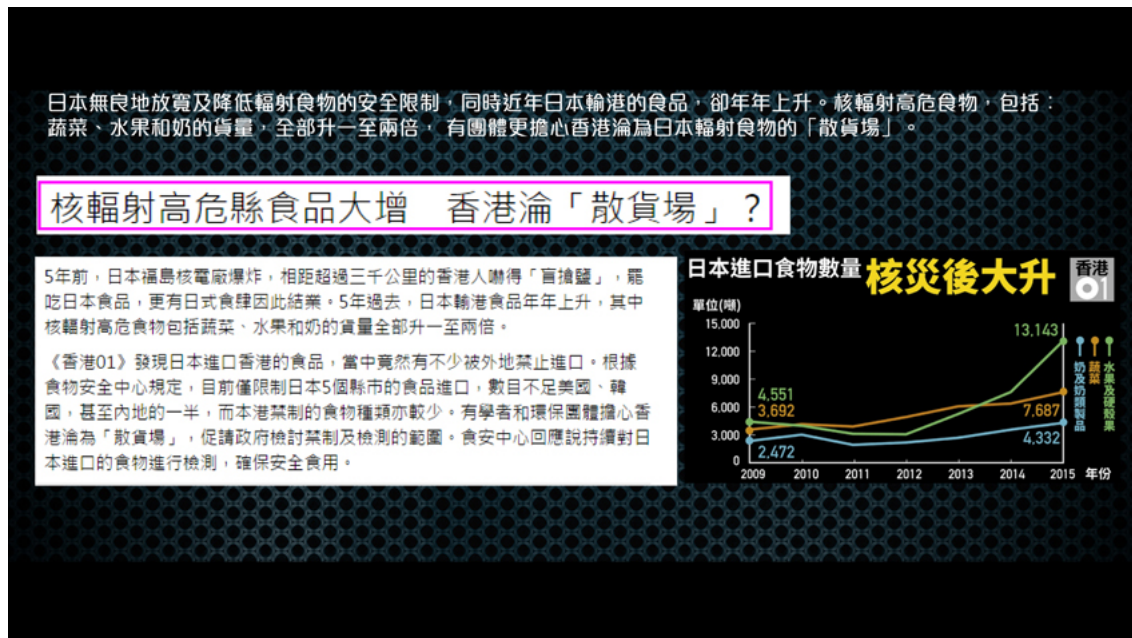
日本無良地放寬及降低輻射食物的安全限制，同時近年日本輸港的食品，卻年年上升。核輻射高危食物，包括：蔬菜、水果和奶的貨量，全部升一至兩倍， 有團體更擔心香港淪為日本輻射食物的「散貨場」。

核輻射高危縣食品大增　香港淪「散貨場」？

5年前，日本福島核電廠爆炸，相距超過三千公里的香港人嚇得「盲搶鹽」，罷吃日本食品，更有日式食肆因此結業。5年過去，日本輸港食品年年上升，其中核輻射高危食物包括蔬菜、水果和奶的貨量全部升一至兩倍。

《香港01》發現日本進口香港的食品，當中竟然有不少被外地禁止進口。根據食物安全中心規定，目前僅限制日本5個縣市的食品進口，數目不足美國、韓國，甚至內地的一半，而本港禁制的食物種類亦較少。有學者和環保團體擔心香港淪為「散貨場」，促請政府檢討禁制及檢測的範圍。食安中心回應說持續對日本進口的食物進行檢測，確保安全食用。

日本進口食物數量 核災後大升

香港 01

單位(噸)

15,000
12,000
9,000
6,000
3,000
0

4,551
3,692
2,472
13,143
7,687
4,332

奶及奶類製品
蔬菜
水果及硬殼果

2009 2010 2011 2012 2013 2014 2015 年份